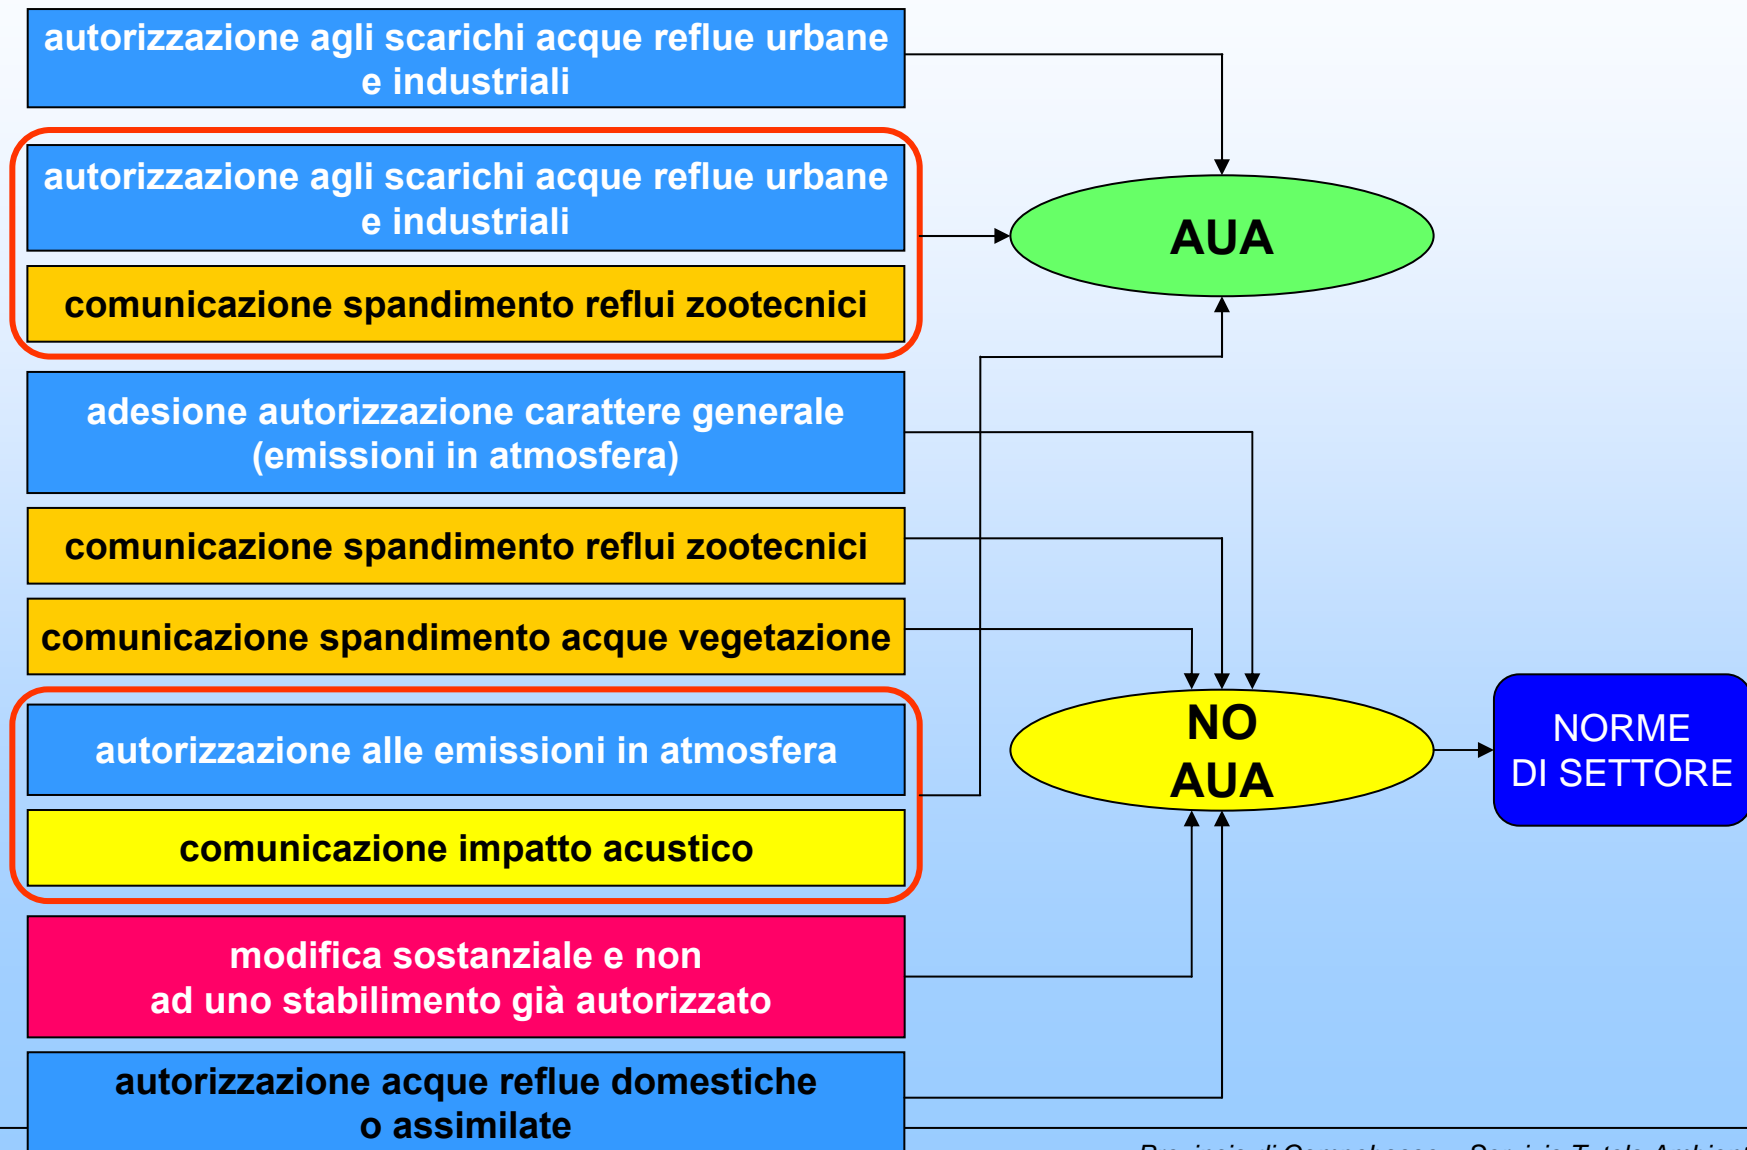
autorizzazione agli scarichi acque reflue urbane e industriali

autorizzazione agli scarichi acque reflue urbane e industriali

comunicazione spandimento reflui zootecnici

AUA

adesione autorizzazione carattere generale (emissioni in atmosfera)

comunicazione spandimento reflui zootecnici

comunicazione spandimento acque vegetazione

autorizzazione alle emissioni in atmosfera

comunicazione impatto acustico

NO AUA

NORME DI SETTORE

modifica sostanziale e non ad uno stabilimento già autorizzato

autorizzazione acque reflue domestiche o assimilate

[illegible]